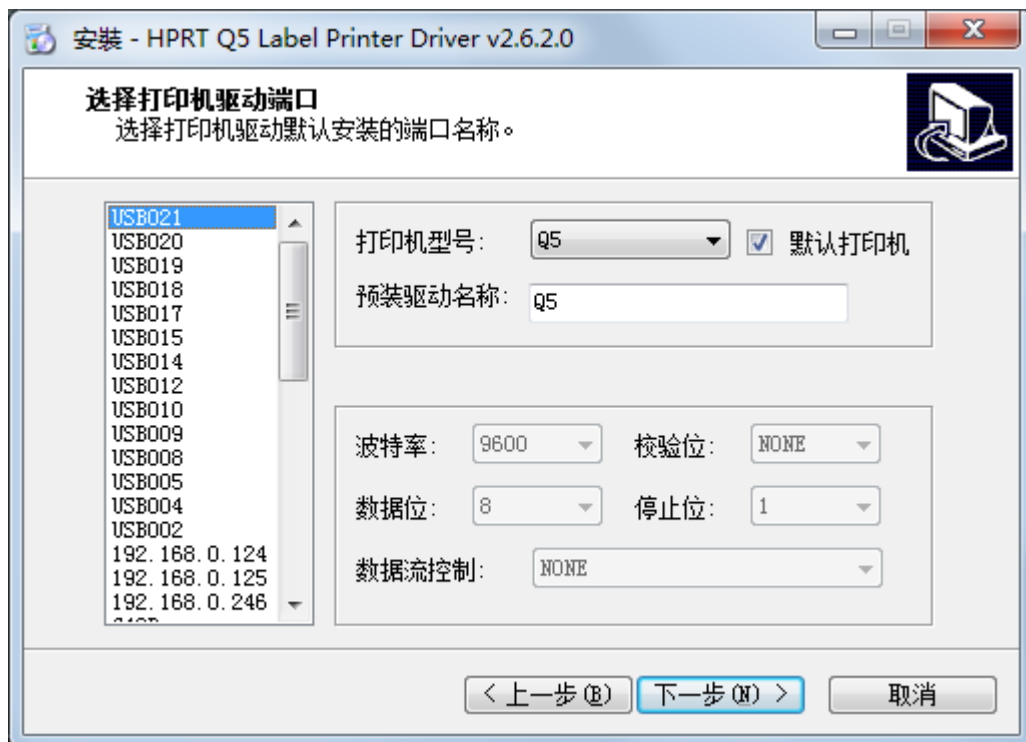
安裝 - HPRT Q5 Label Printer Driver v2.6.2.0

选择打印机驱动端口
选择打印机驱动默认安装的端口名称。

USB021
USB020
USB019
USB018
USB017
USB015
USB014
USB012
USB010
USB009
USB008
USB005
USB004
USB002
192.168.0.124
192.168.0.125
192.168.0.246
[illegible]

打印机型号: Q5
默认打印机
预装驱动名称: Q5

波特率: 9600
校验位: NONE
数据位: 8
停止位: 1
数据流控制: NONE

< 上一步(B)
下一步(N) >
取消